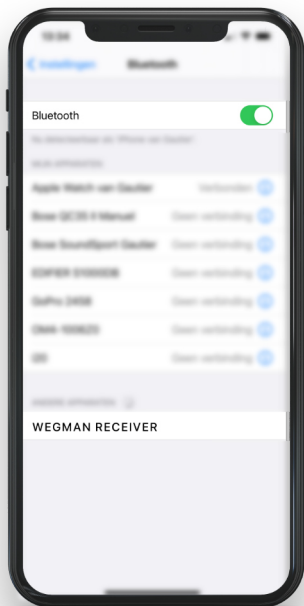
13:34

Instellingen Bluetooth

Bluetooth

Nu detecteerbaar als "iPhone van Dautler".

MIJN APPARATEN

Apple Watch van Dautler Verbonden

Bose QC35 II Manuel Geen verbinding

Bose SoundSport Dautler Geen verbinding

EDIFIER S1000DB Geen verbinding

GoPro 2458 Geen verbinding

OM4-100623 Geen verbinding

Z0 Geen verbinding

ANDERE APPARATEN

WEGMAN RECEIVER